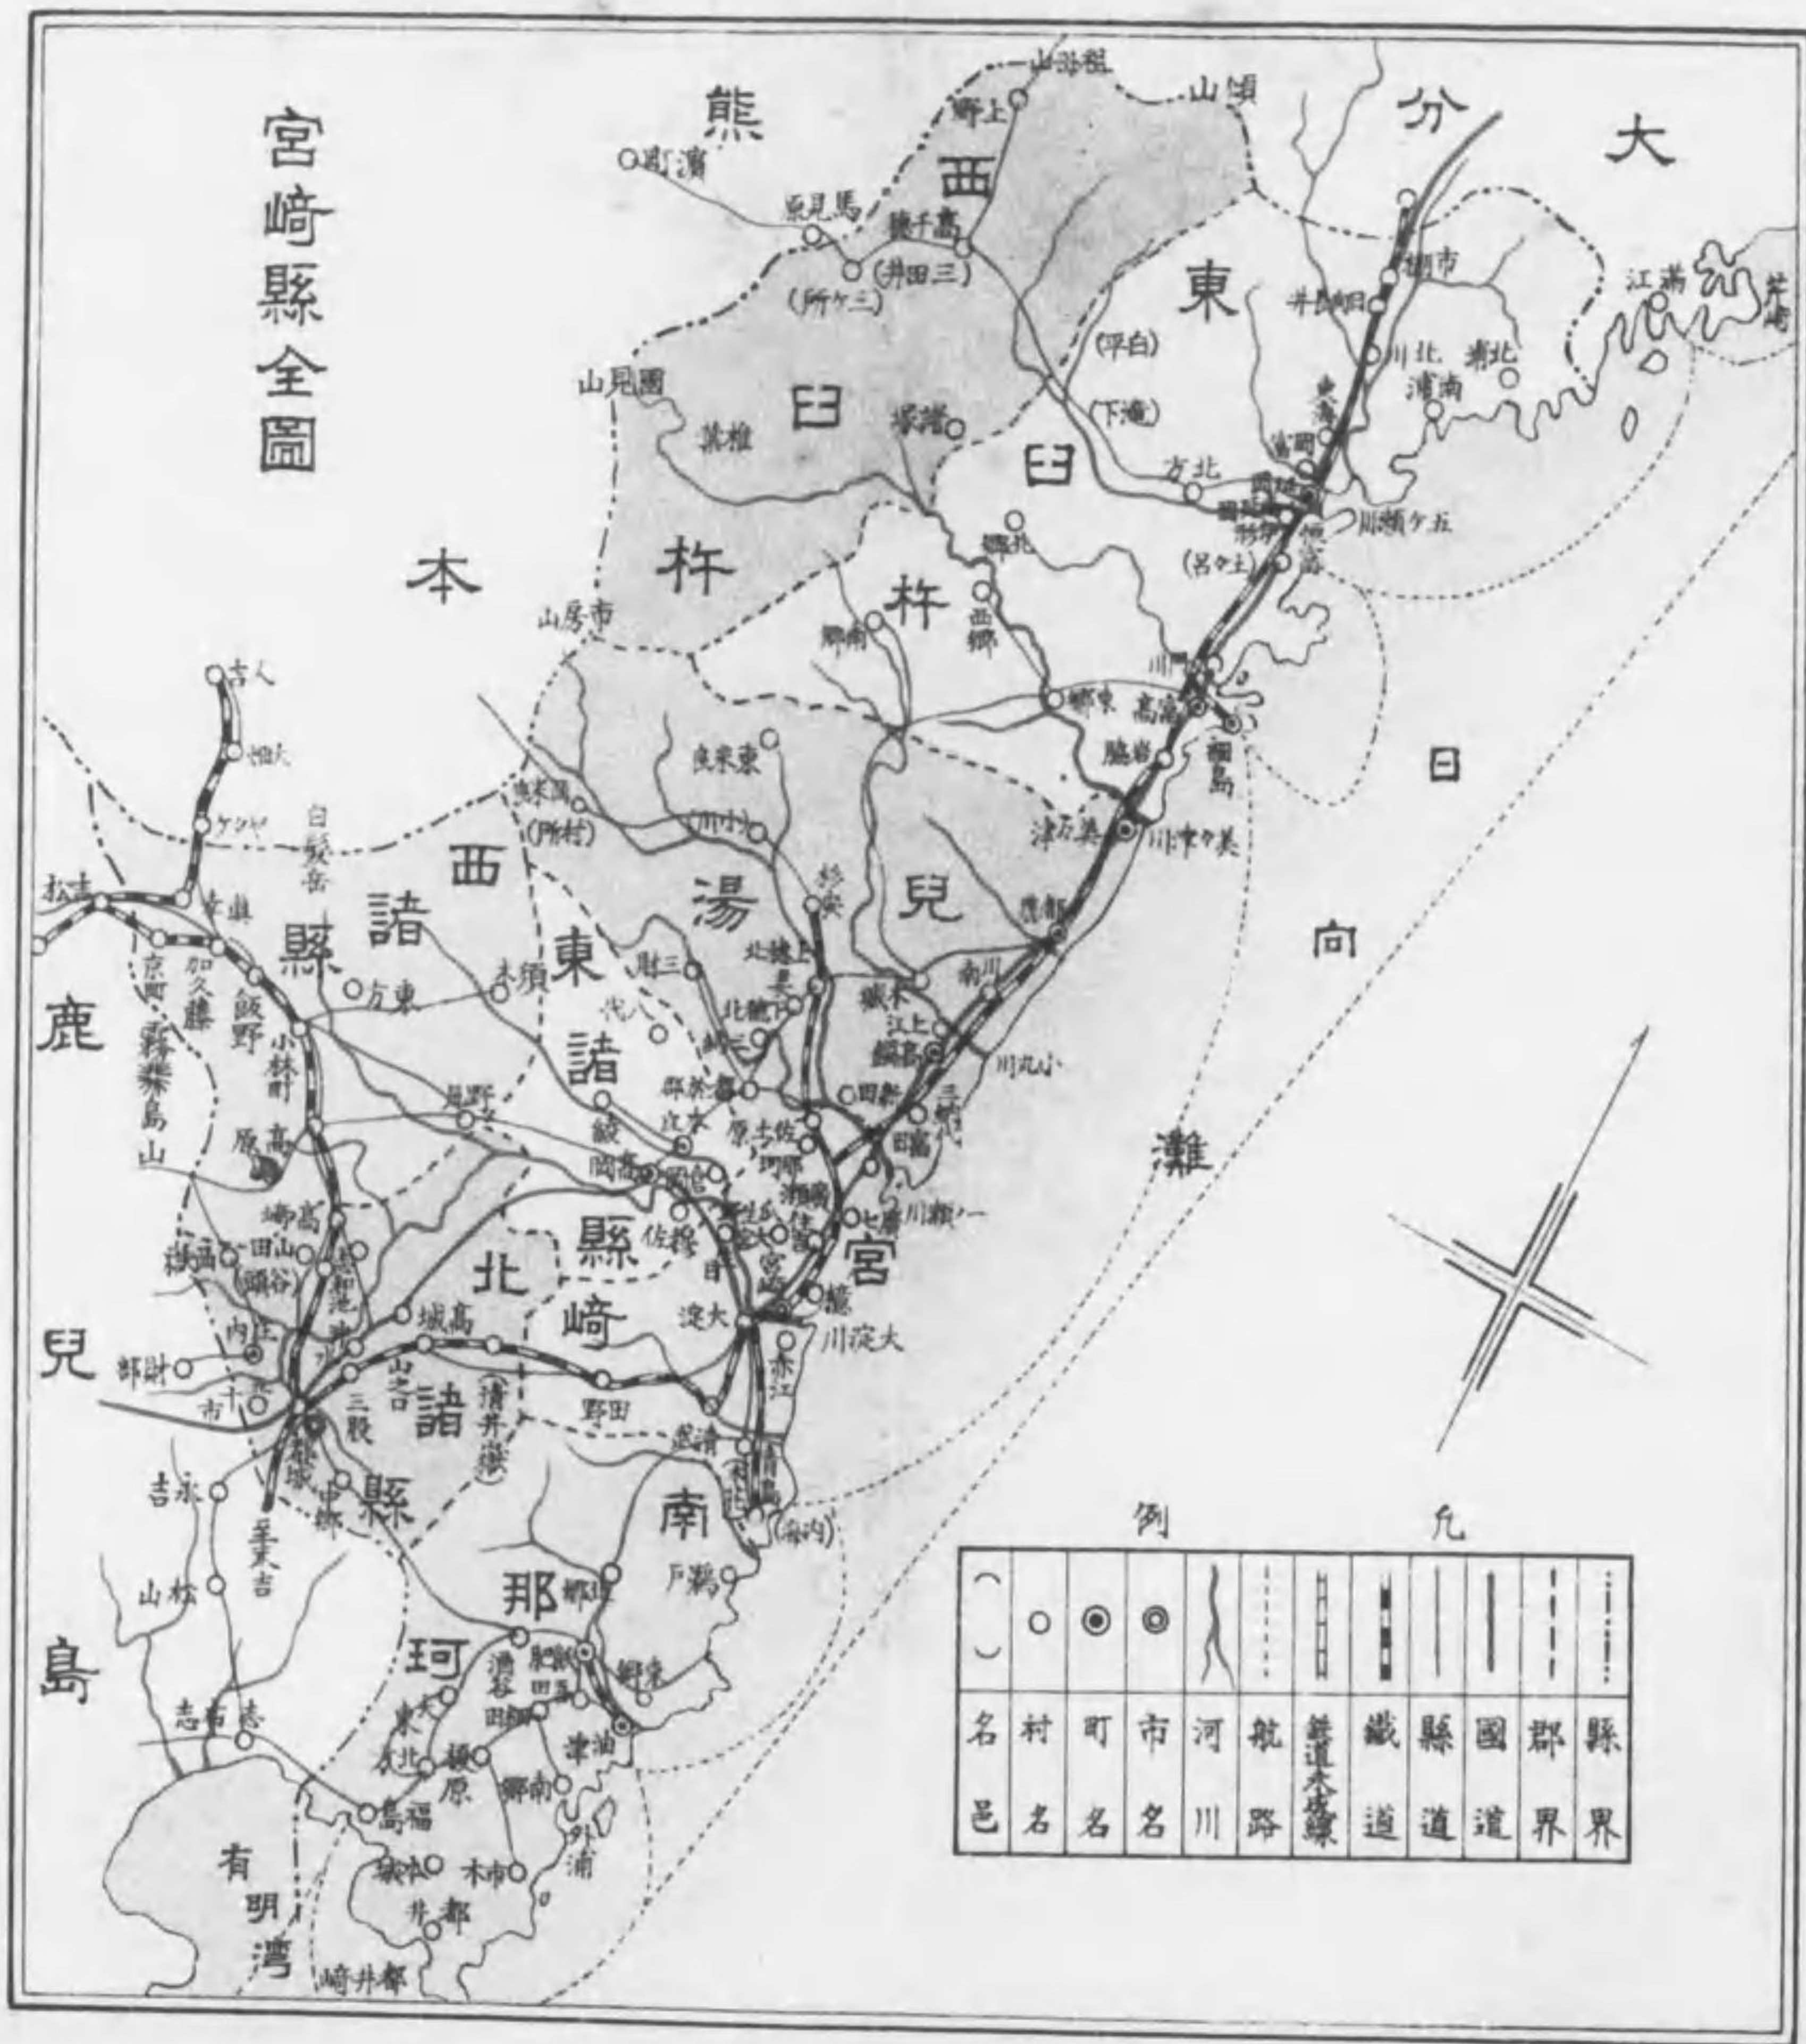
宮崎縣全圖

熊本

大分

鹿兒島

日向灘

西臼杵

東臼杵

西諸縣

東諸縣

兒湯

北諸縣

南那珂

宮崎

有明湾

凡例

| ( ) | ○ | ◉ | ◎ | | | | | | | |
|---|---|---|---|---|---|---|---|---|---|---|
| 名邑 | 村名 | 町名 | 市名 | 河川 | 航路 | 鐵道未成線 | 鐵道 | 縣道 | 國道 | 郡界 | 縣界 |

祖母山

傾山

上野

濱町

馬見原

高千穗

(三田井)

(三ケ所)

(白平)

(下滝)

鞍岡

椎葉

國見山

延岡

北方

市棚

日向

北川

北浦

南浦

江

五ケ瀬川

(土々呂)

富高

門川

細島

美々津

耳川

都農

市房山

南郷

東郷

西郷

北郷

東米良

西米良

(小川)

(村所)

白髪岳

人吉

大畑

矢岳

吉松

京町

加久藤

飯野

小林町

高原

霧島山

須木

東方

三財

杉安

高鍋

川南

上江

木城

新田

高鍋

小丸川

一ツ瀬川

佐土原

妻

穆佐

倉岡

綾

本庄

野尻

高崎

山田

(谷頭)

西嶽

高城

大淀

大淀川

宮崎

赤江

山之口

三股

中郷

(清武)

清武

田野

都城

内之

十市

財部

末吉

永吉

松山

志布志

大束

北方

福島

市木

都井

都井崎

外浦

油津

南郷

飫肥

酒谷

細田

東郷

戸浦

内海

(折生迫)

榎原

築地

本城

野